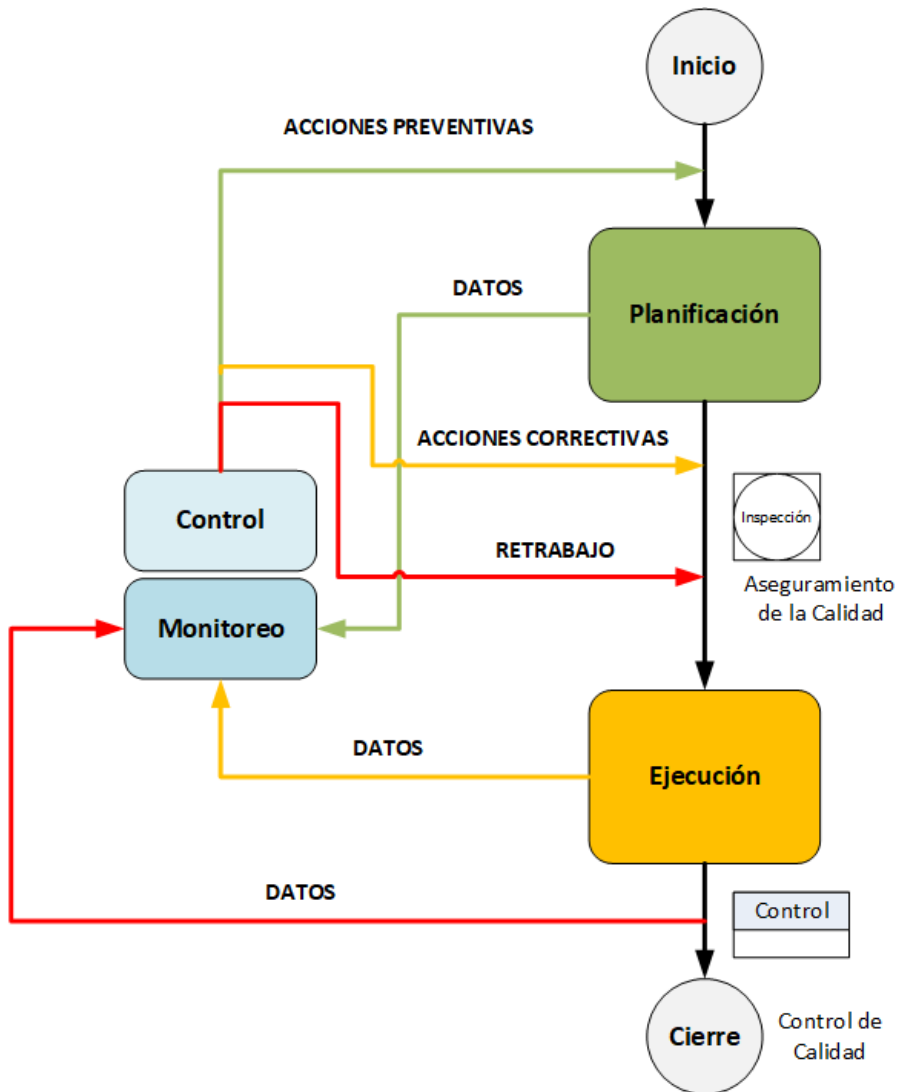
Inicio

ACCIONES PREVENTIVAS

DATOS

Planificación

ACCIONES CORRECTIVAS

Control

Inspección

RETRABAJO

Aseguramiento de la Calidad

Monitoreo

DATOS

Ejecución

DATOS

Control

Cierre

Control de Calidad